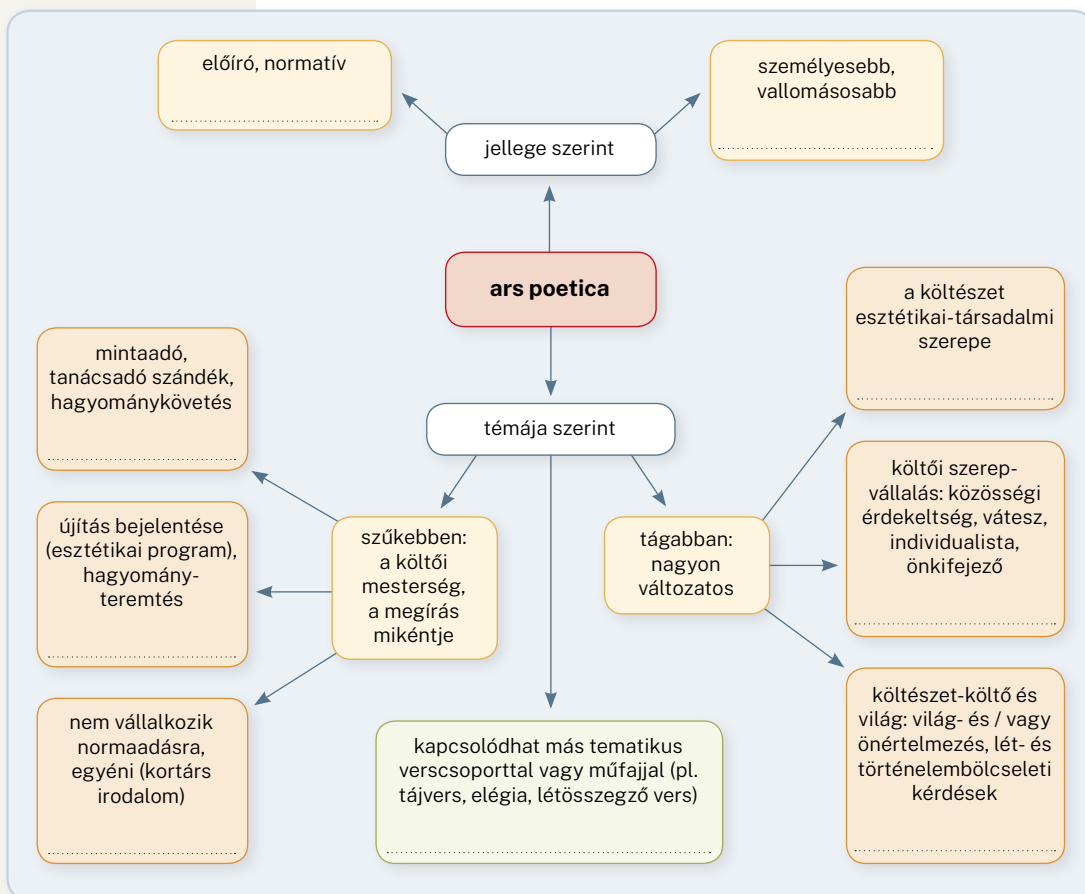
előíró, normatív

..............................................

jellege szerint

személyesebb, vallomásosabb

..............................................

ars poetica

a költészet esztétikai-társadalmi szerepe

..............................................

mintaadó, tanácsadó szándék, hagyománykövetés

..............................................

témája szerint

költői szerepvállalás: közösségi érdekeltség, vátesz, individualista, önkifejező

..............................................

újítás bejelentése (esztétikai program), hagyományteremtés

..............................................

szűkebben: a költői mesterség, a megírás mikéntje

tágabban: nagyon változatos

nem vállalkozik normaadásra, egyéni (kortárs irodalom)

..............................................

kapcsolódhat más tematikus verscsoporttal vagy műfajjal (pl. tájvers, elégia, létösszegző vers)

..............................................

költészet-költő és világ: világ- és / vagy önértelmezés, lét- és történelembölcseleti kérdések

..............................................